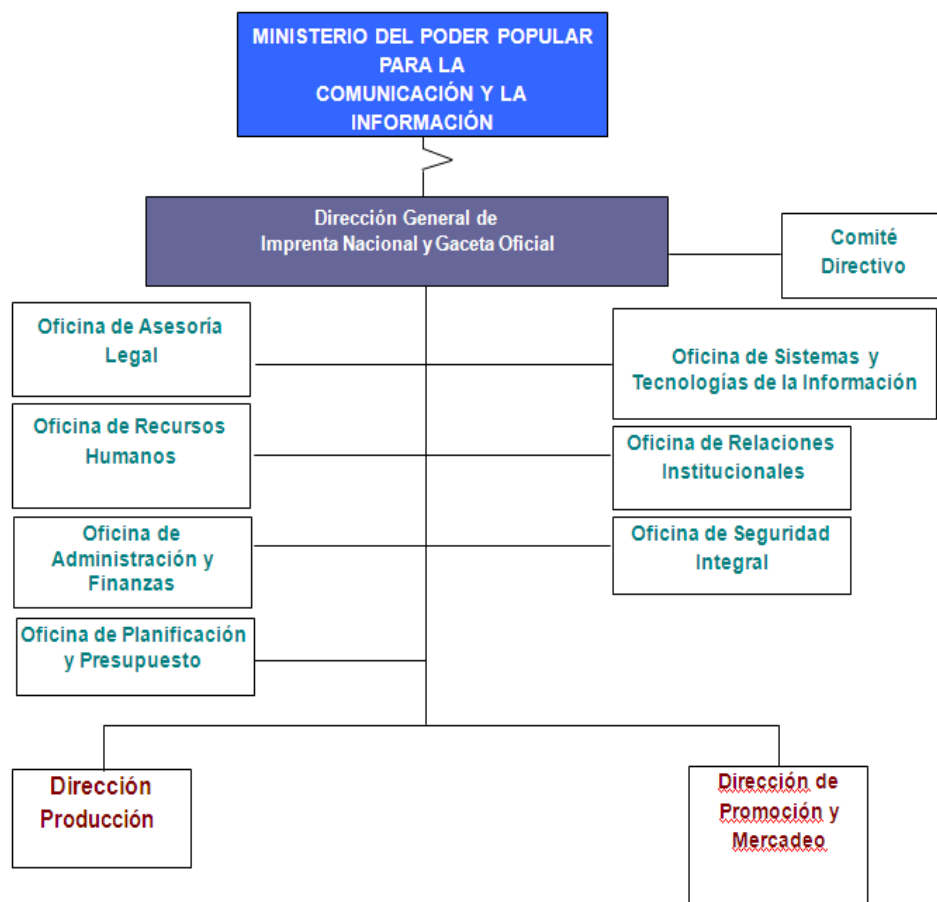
MINISTERIO DEL PODER POPULAR PARA LA COMUNICACIÓN Y LA INFORMACIÓN

Dirección General de Imprenta Nacional y Gaceta Oficial

Comité Directivo

Oficina de Asesoría Legal

Oficina de Sistemas y Tecnologías de la Información

Oficina de Recursos Humanos

Oficina de Relaciones Institucionales

Oficina de Administración y Finanzas

Oficina de Seguridad Integral

Oficina de Planificación y Presupuesto

Dirección Producción

Dirección de Promoción y Mercadeo